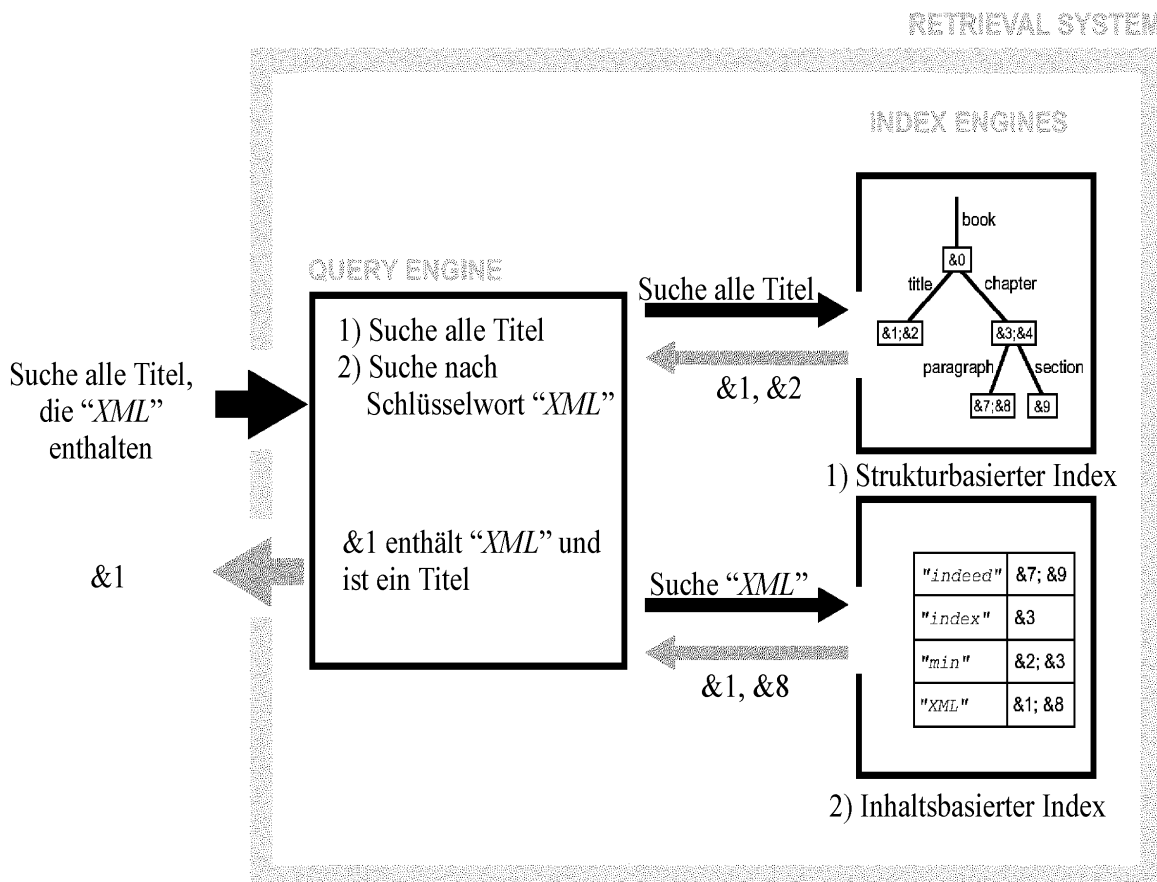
RETRIEVAL SYSTEM

INDEX ENGINES

QUERY ENGINE

Suche alle Titel, die "*XML*" enthalten

1) Suche alle Titel
2) Suche nach Schlüsselwort "*XML*"

&1 enthält "*XML*" und ist ein Titel

&1

Suche alle Titel

&1, &2

book
&0
title
chapter
&1;&2
&3;&4
paragraph
section
&7;&8
&9

1) Strukturbasierter Index

Suche "*XML*"

&1, &8

| "indeed" | &7; &9 |
|---|---|
| "index" | &3 |
| "min" | &2; &3 |
| "XML" | &1; &8 |

2) Inhaltsbasierter Index